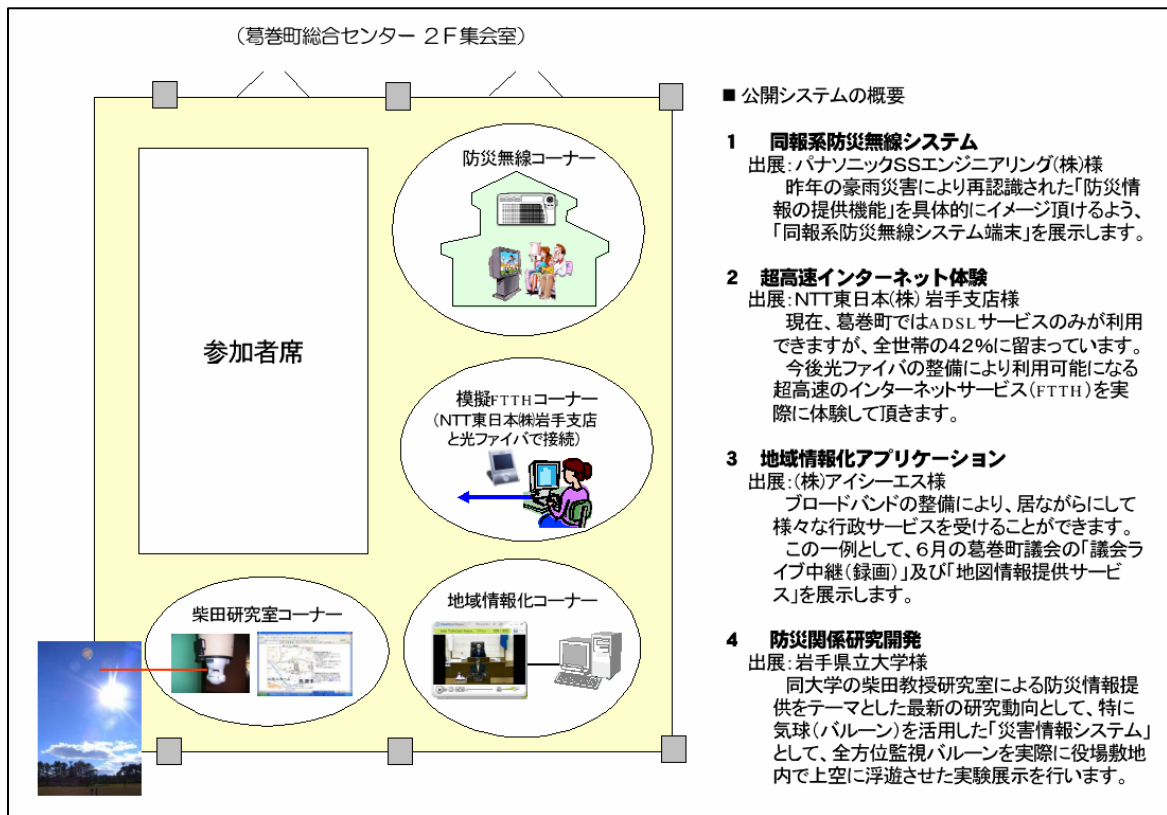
（葛巻町総合センター ２Ｆ集会室）

防災無線コーナー

参加者席

模擬FTTHコーナー
（NTT東日本㈱岩手支店と光ファイバで接続）

柴田研究室コーナー

地域情報化コーナー

■ 公開システムの概要

1　同報系防災無線システム
出展：パナソニックSSエンジニアリング(株)様
昨年の豪雨災害により再認識された「防災情報の提供機能」を具体的にイメージ頂けるよう、「同報系防災無線システム端末」を展示します。

2　超高速インターネット体験
出展：NTT東日本(株) 岩手支店様
現在、葛巻町ではADSLサービスのみが利用できますが、全世帯の42%に留まっています。
今後光ファイバの整備により利用可能になる超高速のインターネットサービス（FTTH）を実際に体験して頂きます。

3　地域情報化アプリケーション
出展：(株)アイシーエス様
ブロードバンドの整備により、居ながらにして様々な行政サービスを受けることができます。
この一例として、6月の葛巻町議会の「議会ライブ中継（録画）」及び「地図情報提供サービス」を展示します。

4　防災関係研究開発
出展：岩手県立大学様
同大学の柴田教授研究室による防災情報提供をテーマとした最新の研究動向として、特に気球（バルーン）を活用した「災害情報システム」として、全方位監視バルーンを実際に役場敷地内で上空に浮遊させた実験展示を行います。